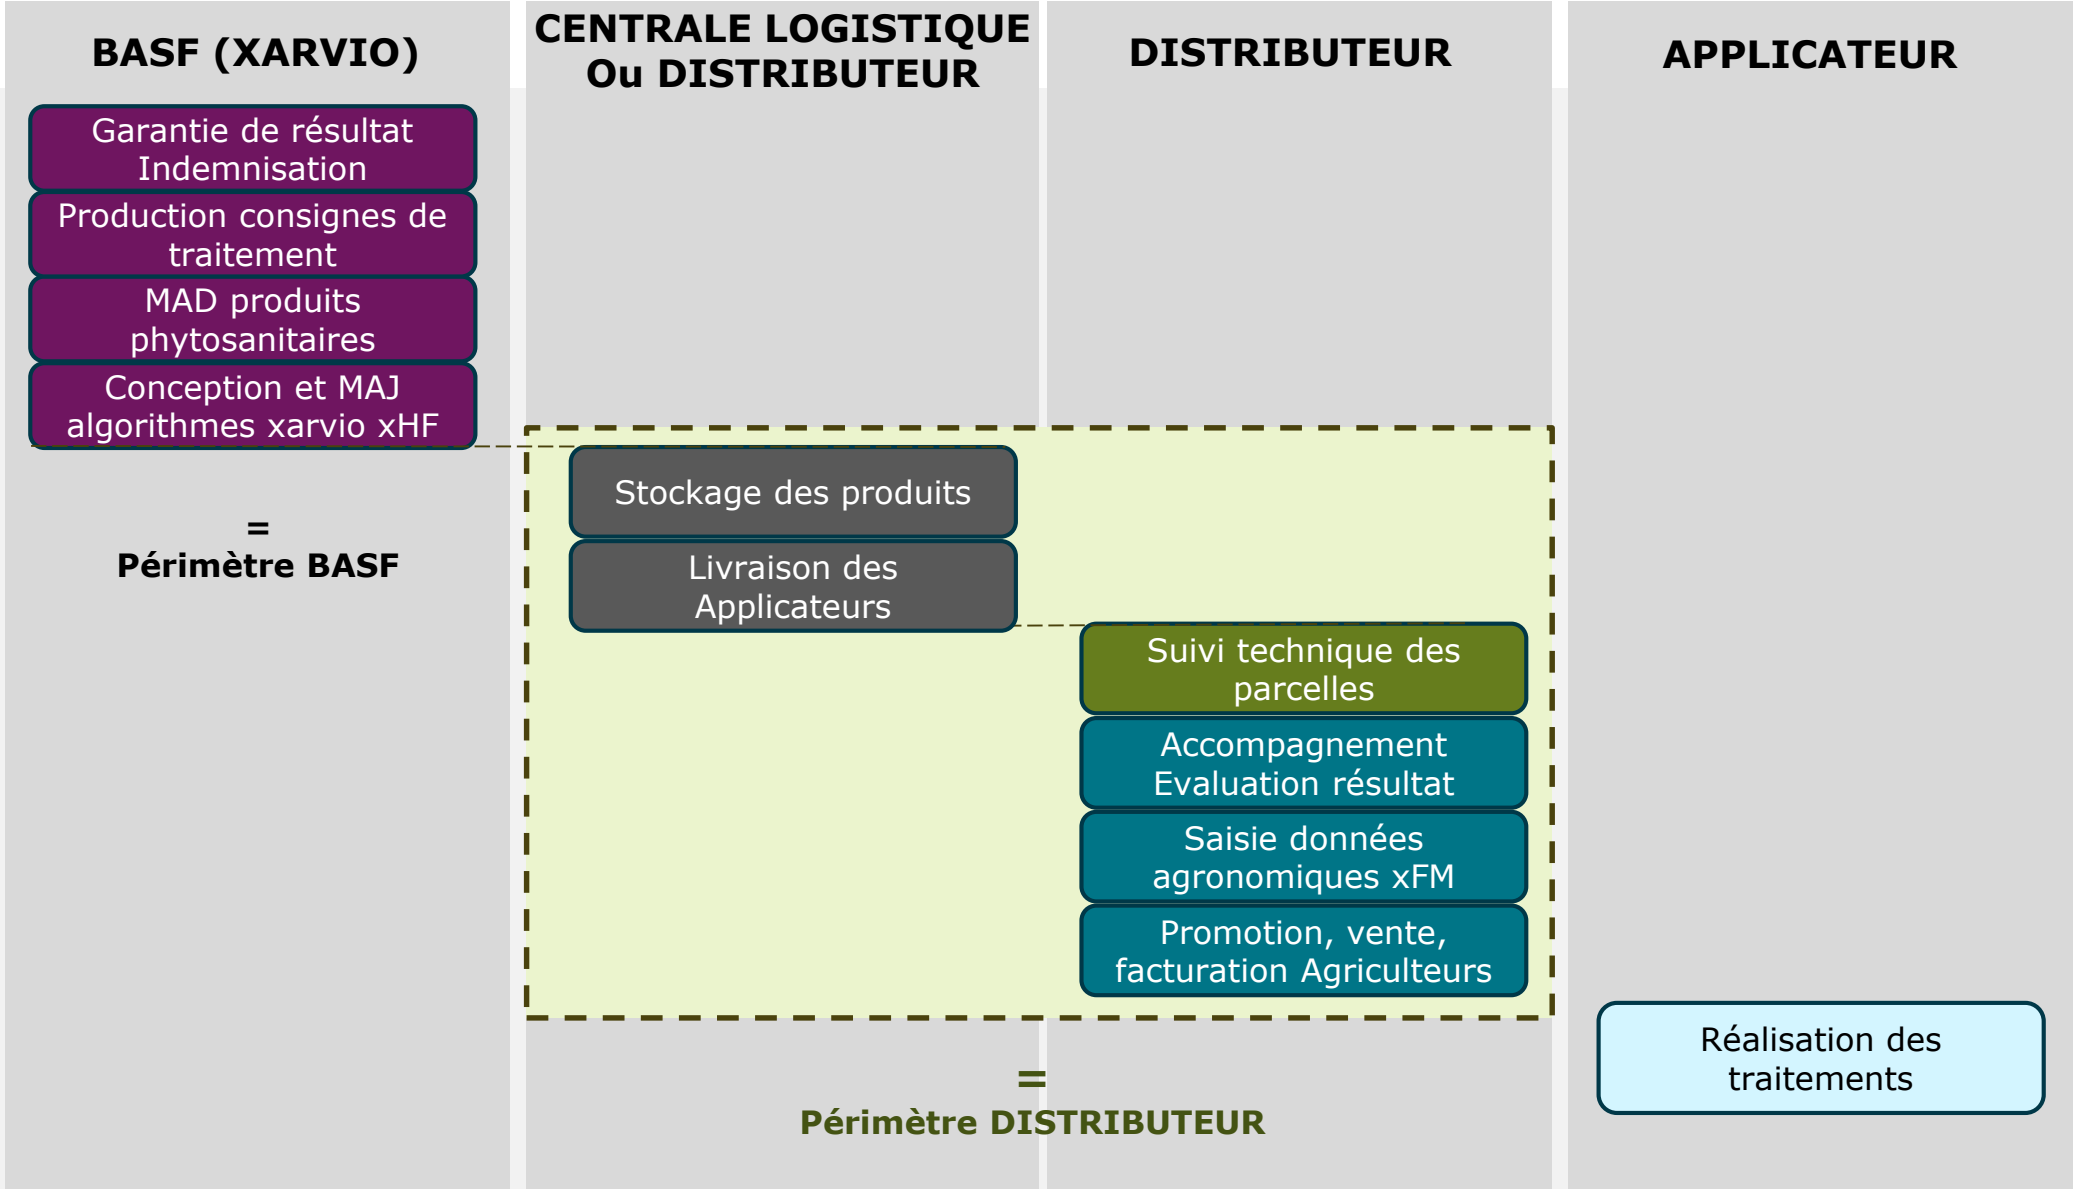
BASF (XARVIO)

CENTRALE LOGISTIQUE Ou DISTRIBUTEUR

DISTRIBUTEUR

APPLICATEUR

Garantie de résultat Indemnisation

Production consignes de traitement

MAD produits phytosanitaires

Conception et MAJ algorithmes xarvio xHF

=
Périmètre BASF

Stockage des produits

Livraison des Applicateurs

Suivi technique des parcelles

Accompagnement Evaluation résultat

Saisie données agronomiques xFM

Promotion, vente, facturation Agriculteurs

=
Périmètre DISTRIBUTEUR

Réalisation des traitements